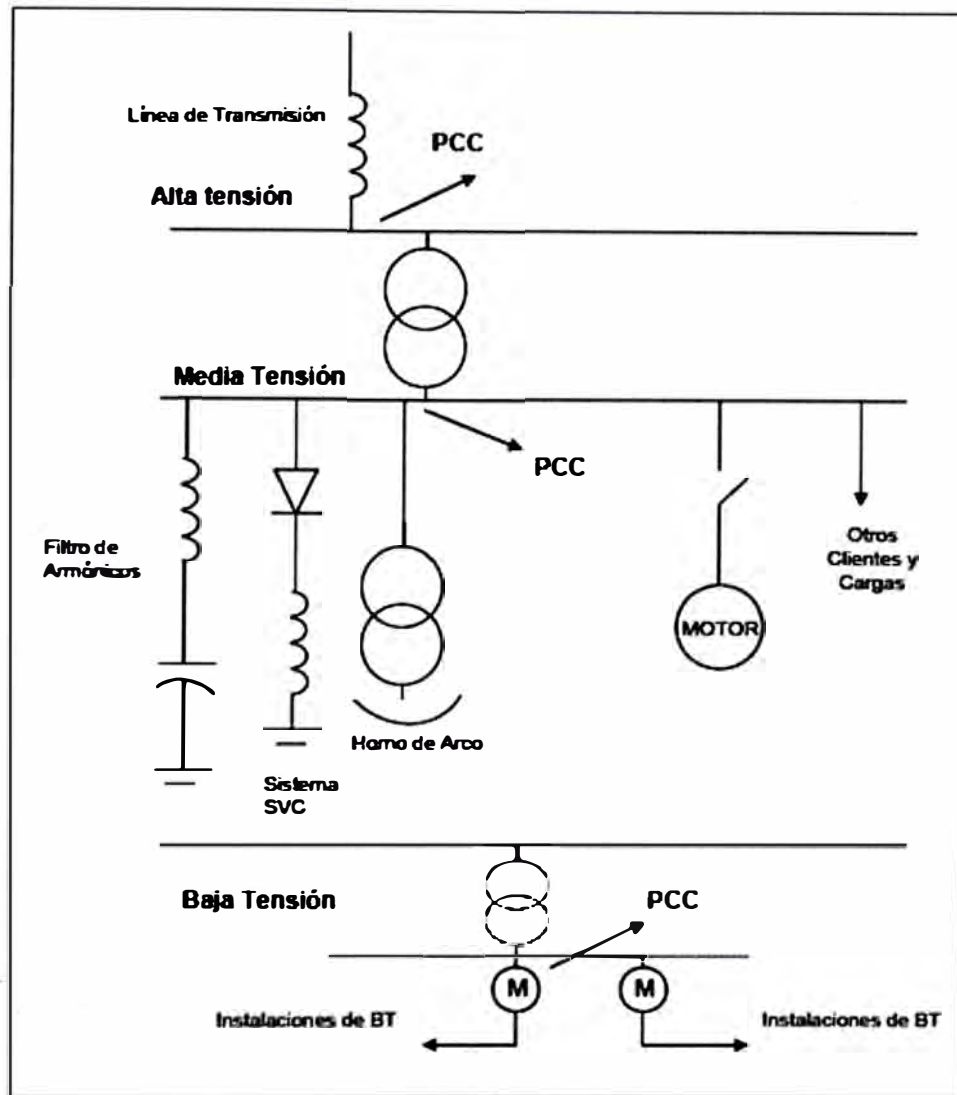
Linea de Transmisión

PCC

Alta tensión

Media Tensión

PCC

Filtro de Armónicos

Sistema SVC

Horno de Arco

MOTOR

Otros Clientes y Cargas

Baja Tensión

PCC

M

M

Instalaciones de BT

Instalaciones de BT